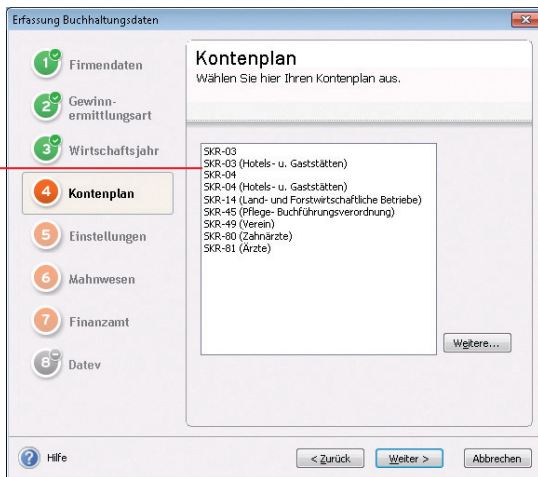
Erfassung Buchhaltungsdaten

1 Firmendaten
2 Gewinnermittlungsart
3 Wirtschaftsjahr
4 Kontenplan
5 Einstellungen
6 Mahnwesen
7 Finanzamt
8 Datev

Kontenplan
Wählen Sie hier Ihren Kontenplan aus.

SKR-03
SKR-03 (Hotels- u. Gaststätten)
SKR-04
SKR-04 (Hotels- u. Gaststätten)
SKR-14 (Land- und Forstwirtschaftliche Betriebe)
SKR-45 (Pflege- Buchführungsverordnung)
SKR-49 (Verein)
SKR-80 (Zahnärzte)
SKR-81 (Ärzte)

Weitere...

Hilfe
< Zurück
Weiter >
Abbrechen